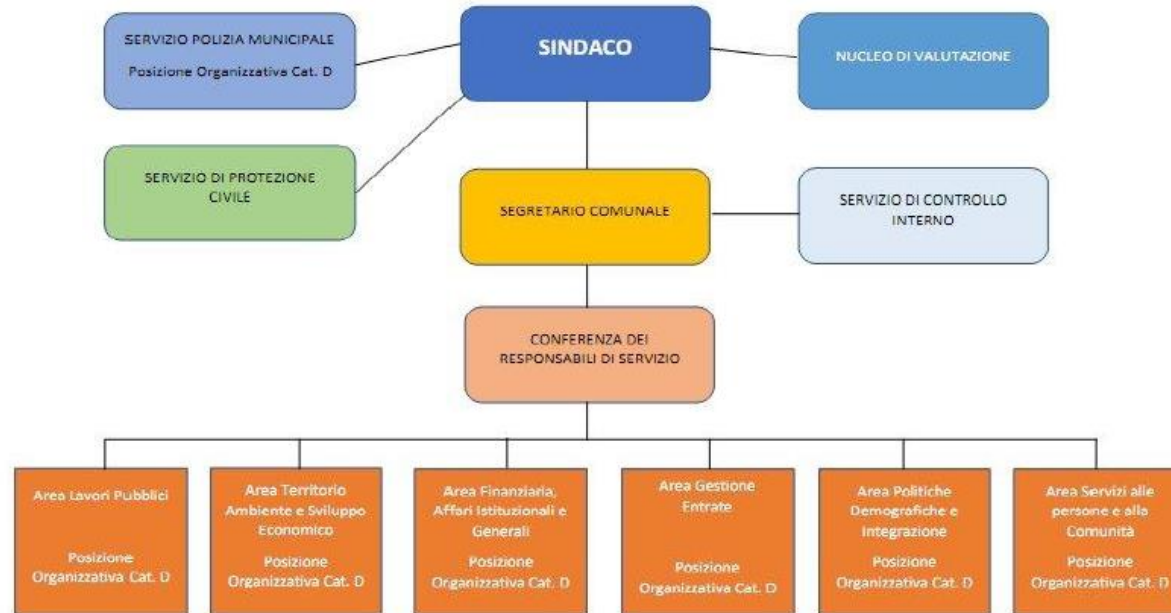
SERVIZIO POLIZIA MUNICIPALE

Posizione Organizzativa Cat. D

SINDACO

NUCLEO DI VALUTAZIONE

SERVIZIO DI PROTEZIONE CIVILE

SEGRETARIO COMUNALE

SERVIZIO DI CONTROLLO INTERNO

CONFERENZA DEI RESPONSABILI DI SERVIZIO

Area Lavori Pubblici

Posizione Organizzativa Cat. D

Area Territorio Ambiente e Sviluppo Economico

Posizione Organizzativa Cat. D

Area Finanziaria, Affari Istituzionali e Generali

Posizione Organizzativa Cat. D

Area Gestione Entrate

Posizione Organizzativa Cat. D

Area Politiche Demografiche e Integrazione

Posizione Organizzativa Cat. D

Area Servizi alle persone e alla Comunità

Posizione Organizzativa Cat. D